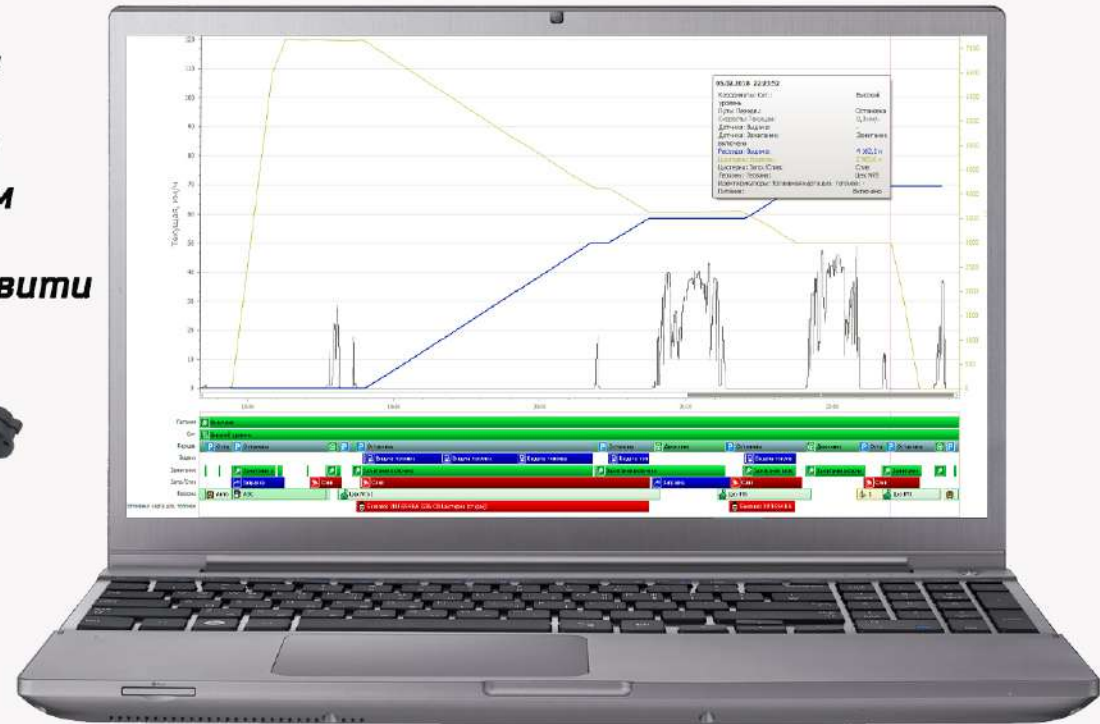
и

вити

120
110
100
90
80
70
60
50
40
30
20
10
0

Текущая, км/ч

7000
6500
6000
5500
5000
4500
4000
3500
3000
2500
2000
1500
1000
500
0

05.08.2018 22:03:52
Координаты Сиг.: Высокий уровень
Пути Ледяные: Остановка
Скорость Текущая: 0, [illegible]
Датчики Выдача:
Датчики Зажигание включено: Зажигание
Расход Выдача: 4 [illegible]
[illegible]
Цистерна Тепл./Слив: Слив
Тезание Тезание: Цех №5
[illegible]
Питание: Включено

18:00
19:00
20:00
21:00
22:00

Питание
Сигн
Ездка
Выдача
Зажигание
Запр/Слив
Вызовы

Включено
Высокий уровень
Стоп
Остановка
Остановка
Выдача топлива
Выдача топлива
Выдача топлива
Выдача топл
Остановка
Движение
Остановка
Движение
Стоп
Остановка
Зажигание
Зажигание включено
Зажигание включено
Зажигание вкл
Зажигание вкл
Зажигание
Заправка
Слив
Слив
Заправка
Слив
Слив
АЗС
Цех №5
Цех №5
Цех №5
Выезд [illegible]
Выезд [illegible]